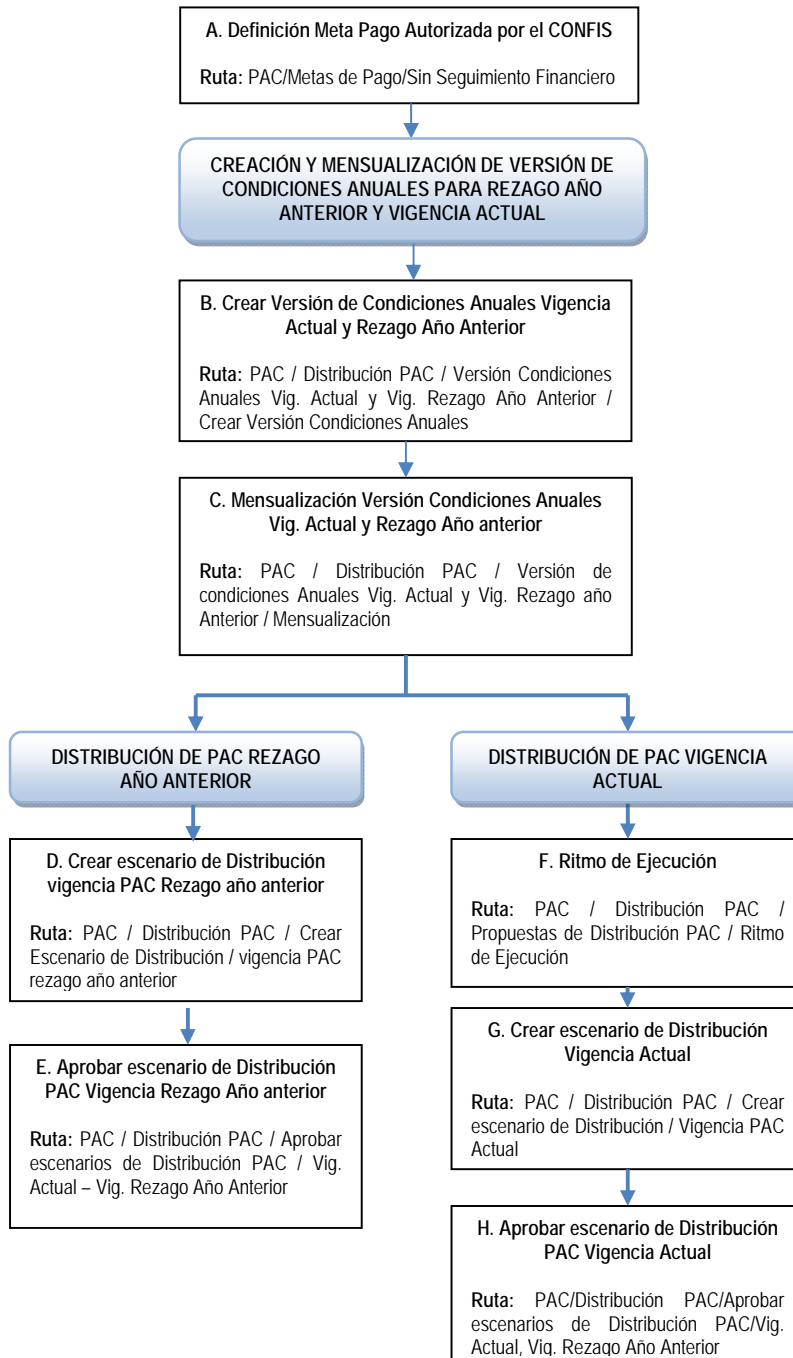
A. Definición Meta Pago Autorizada por el CONFIS

Ruta: PAC/Metas de Pago/Sin Seguimiento Financiero

CREACIÓN Y MENSUALIZACIÓN DE VERSIÓN DE CONDICIONES ANUALES PARA REZAGO AÑO ANTERIOR Y VIGENCIA ACTUAL

B. Crear Versión de Condiciones Anuales Vigencia Actual y Rezago Año Anterior

Ruta: PAC / Distribución PAC / Versión Condiciones Anuales Vig. Actual y Vig. Rezago Año Anterior / Crear Versión Condiciones Anuales

C. Mensualización Versión Condiciones Anuales Vig. Actual y Rezago Año anterior

Ruta: PAC / Distribución PAC / Versión de condiciones Anuales Vig. Actual y Vig. Rezago año Anterior / Mensualización

DISTRIBUCIÓN DE PAC REZAGO AÑO ANTERIOR

D. Crear escenario de Distribución vigencia PAC Rezago año anterior

Ruta: PAC / Distribución PAC / Crear Escenario de Distribución / vigencia PAC rezago año anterior

E. Aprobar escenario de Distribución PAC Vigencia Rezago Año anterior

Ruta: PAC / Distribución PAC / Aprobar escenarios de Distribución PAC / Vig. Actual – Vig. Rezago Año Anterior

DISTRIBUCIÓN DE PAC VIGENCIA ACTUAL

F. Ritmo de Ejecución

Ruta: PAC / Distribución PAC / Propuestas de Distribución PAC / Ritmo de Ejecución

G. Crear escenario de Distribución Vigencia Actual

Ruta: PAC / Distribución PAC / Crear escenario de Distribución / Vigencia PAC Actual

H. Aprobar escenario de Distribución PAC Vigencia Actual

Ruta: PAC/Distribución PAC/Aprobar escenarios de Distribución PAC/Vig. Actual, Vig. Rezago Año Anterior